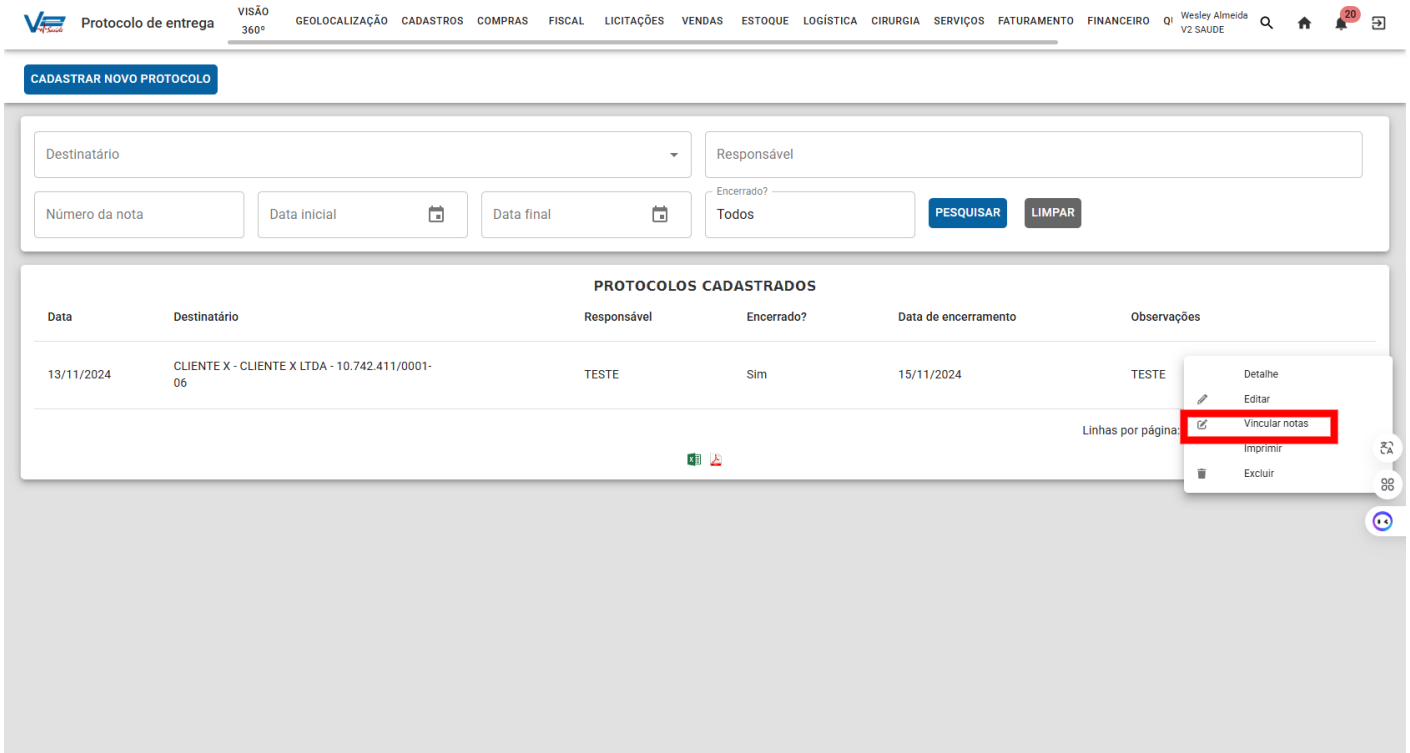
V2 Saúde Protocolo de entrega VISÃO 360º GEOLOCALIZAÇÃO CADASTROS COMPRAS FISCAL LICITAÇÕES VENDAS ESTOQUE LOGÍSTICA CIRURGIA SERVIÇOS FATURAMENTO FINANCEIRO QU Wesley Almeida V2 SAUDE 20

CADASTRAR NOVO PROTOCOLO

Destinatário

Responsável

Número da nota

Data inicial

Data final

Encerrado?
Todos

PESQUISAR

LIMPAR

PROTOCOLOS CADASTRADOS

| Data | Destinatário | Responsável | Encerrado? | Data de encerramento | Observações |
|---|---|---|---|---|---|
| 13/11/2024 | CLIENTE X - CLIENTE X LTDA - 10.742.411/0001-06 | TESTE | Sim | 15/11/2024 | TESTE |

Linhas por página:

Detalhe
Editar
Vincular notas
Imprimir
Excluir